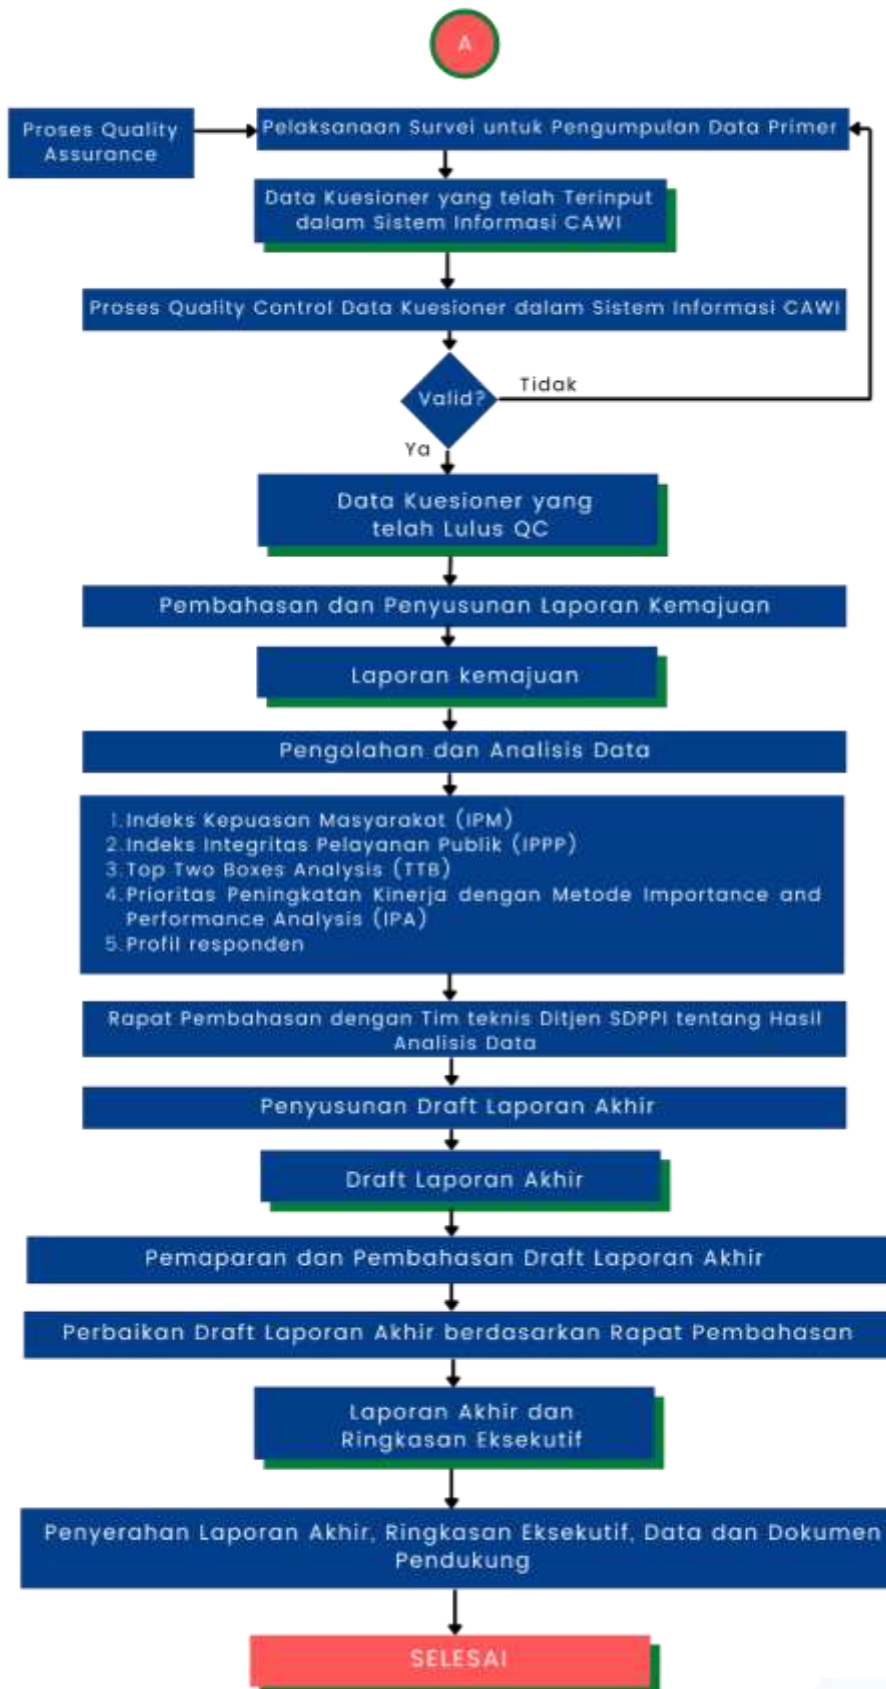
A

Proses Quality Assurance

Pelaksanaan Survei untuk Pengumpulan Data Primer

Data Kuesioner yang telah Terinput dalam Sistem Informasi CAWI

Proses Quality Control Data Kuesioner dalam Sistem Informasi CAWI

Valid?

Tidak

Ya

Data Kuesioner yang telah Lulus QC

Pembahasan dan Penyusunan Laporan Kemajuan

Laporan kemajuan

Pengolahan dan Analisis Data

1. Indeks Kepuasan Masyarakat (IPM)
2. Indeks Integritas Pelayanan Publik (IPPP)
3. Top Two Boxes Analysis (TTB)
4. Prioritas Peningkatan Kinerja dengan Metode Importance and Performance Analysis (IPA)
5. Profil responden

Rapat Pembahasan dengan Tim teknis Ditjen SDPPI tentang Hasil Analisis Data

Penyusunan Draft Laporan Akhir

Draft Laporan Akhir

Pemaparan dan Pembahasan Draft Laporan Akhir

Perbaikan Draft Laporan Akhir berdasarkan Rapat Pembahasan

Laporan Akhir dan Ringkasan Eksekutif

Penyerahan Laporan Akhir, Ringkasan Eksekutif, Data dan Dokumen Pendukung

SELESAI